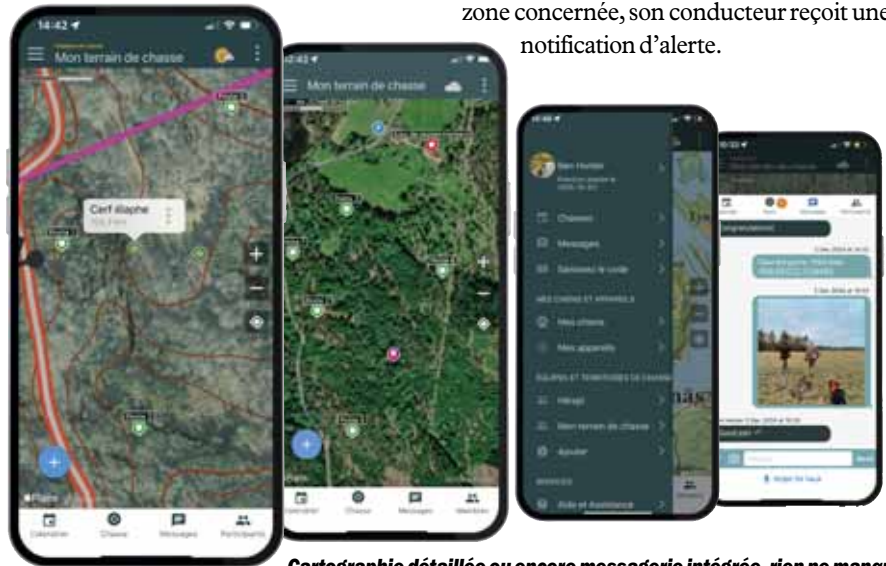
zone concernée, son conducteur reçoit une notification d'alerte.

14:42
Mon terrain de chasse
Cerf élaphe
+
−
Plans
Calendrier
Chasse
Messages
Participants

Mon terrain de chasse
+
−
Calendrier
Chasse
Messages
Membres

Ben Hunter
Chasses
Messages
Mes chiens
Mes appareils
Mon terrain de chasse
Ajouter
Aide et assistance

Cartographie détaillée ou encore messagerie intégrée, rien ne manqu